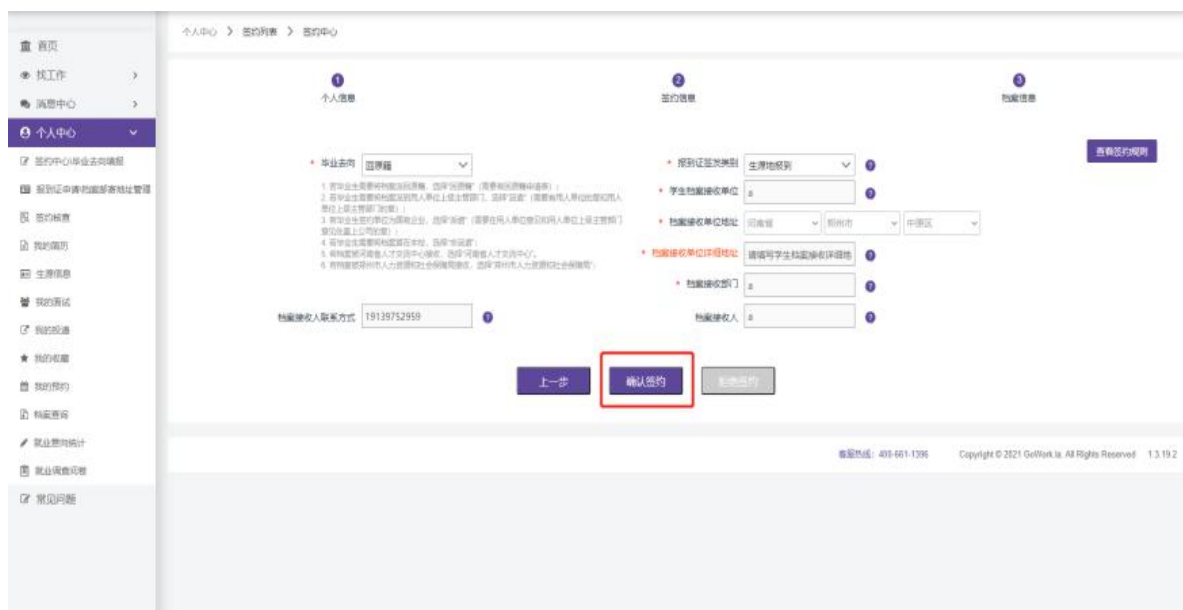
首页
找工作
消息中心
个人中心
签约中心毕业去向填报
报到证申请档案邮寄地址管理
签约核查
我的简历
生源信息
我的面试
我的投递
我的收藏
我的预约
档案查询
就业意向统计
就业调查问卷
常见问题

个人中心 > 签约列表 > 签约中心

1 个人信息
2 签约信息
3 档案信息

查看签约规则

* 毕业去向 回原籍

1. 若毕业生需要将档案派回原籍，选择"回原籍"（需要有回原籍申请表）；
2. 若毕业生需要将档案派到用人单位上级主管部门，选择"派遣"（需要有用人单位出具的用人单位上级主管部门的接收函）；
3. 若毕业生签约单位为国有企业，选择"派遣"（需要在用人单位意见和用人单位上级主管部门意见处盖上公司的章）；
4. 若毕业生需要将档案留在本校，选择"本校派遣"；
5. 若档案派河南省人才交流中心接收，选择"河南省人才交流中心"；
6. 若档案派郑州市人力资源和社会保障局接收，选择"郑州市人力资源和社会保障局"。

档案接收人联系方式 19139752959

* 报到证签发类别 生源地报到
* 学生档案接收单位 a
* 档案接收单位地址 河南省 郑州市 中原区
* 档案接收单位详细地址 请填写学生档案接收详细地
* 档案接收部门 a
档案接收人 a

上一步
确认签约
取消签约

客服热线：400-661-1396 Copyright © 2021 GoWork.la. All Rights Reserved 1.3.19.2